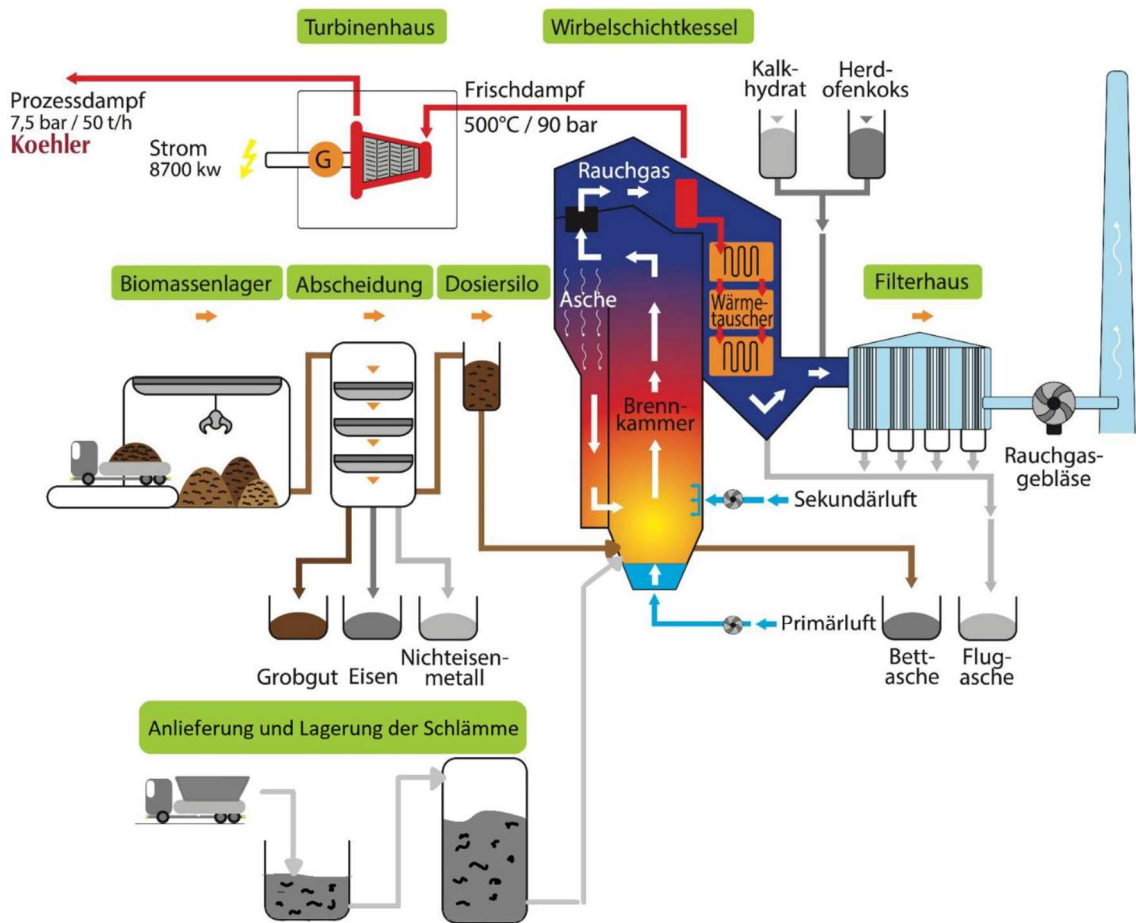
Turbinenhaus

Wirbelschichtkessel

Prozessdampf
7,5 bar / 50 t/h
Koehler

Frischdampf
500°C / 90 bar

Strom
8700 kw

G

Kalkhydrat

Herdofenkoks

Rauchgas

Asche

Wärmetauscher

Brennkammer

Biomassenlager

Abscheidung

Dosiersilo

Filterhaus

Rauchgasgebläse

Sekundärluft

Primärluft

Grobgut

Eisen

Nichteisenmetall

Bettasche

Flugasche

Anlieferung und Lagerung der Schlämme